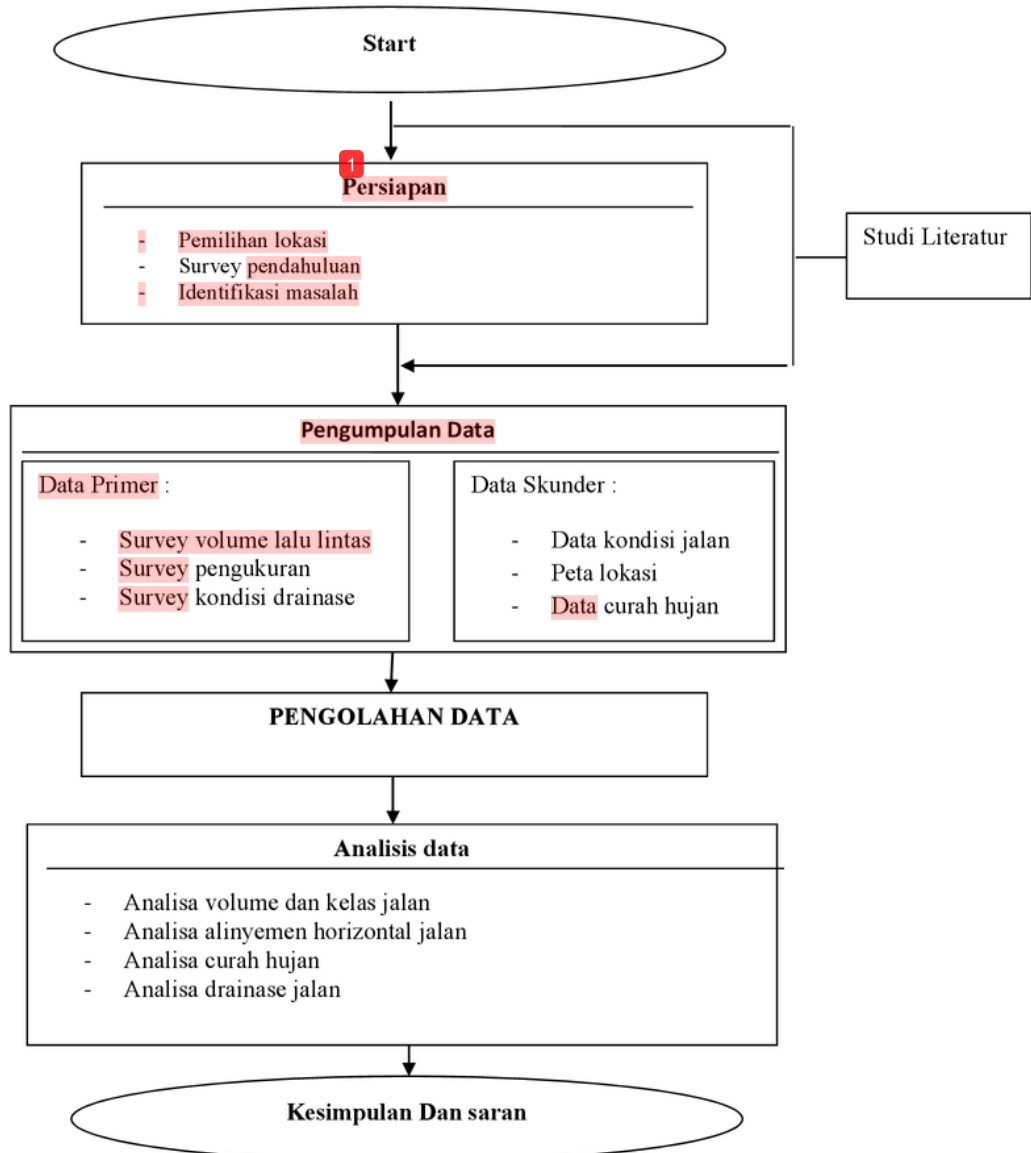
Start

1

Persiapan

- Pemilihan lokasi
- Survey pendahuluan
- Identifikasi masalah

Studi Literatur

Pengumpulan Data

Data Primer :

- Survey volume lalu lintas
- Survey pengukuran
- Survey kondisi drainase

Data Skunder :

- Data kondisi jalan
- Peta lokasi
- Data curah hujan

PENGOLAHAN DATA

Analisis data

- Analisa volume dan kelas jalan
- Analisa alinyemen horizontal jalan
- Analisa curah hujan
- Analisa drainase jalan

Kesimpulan Dan saran